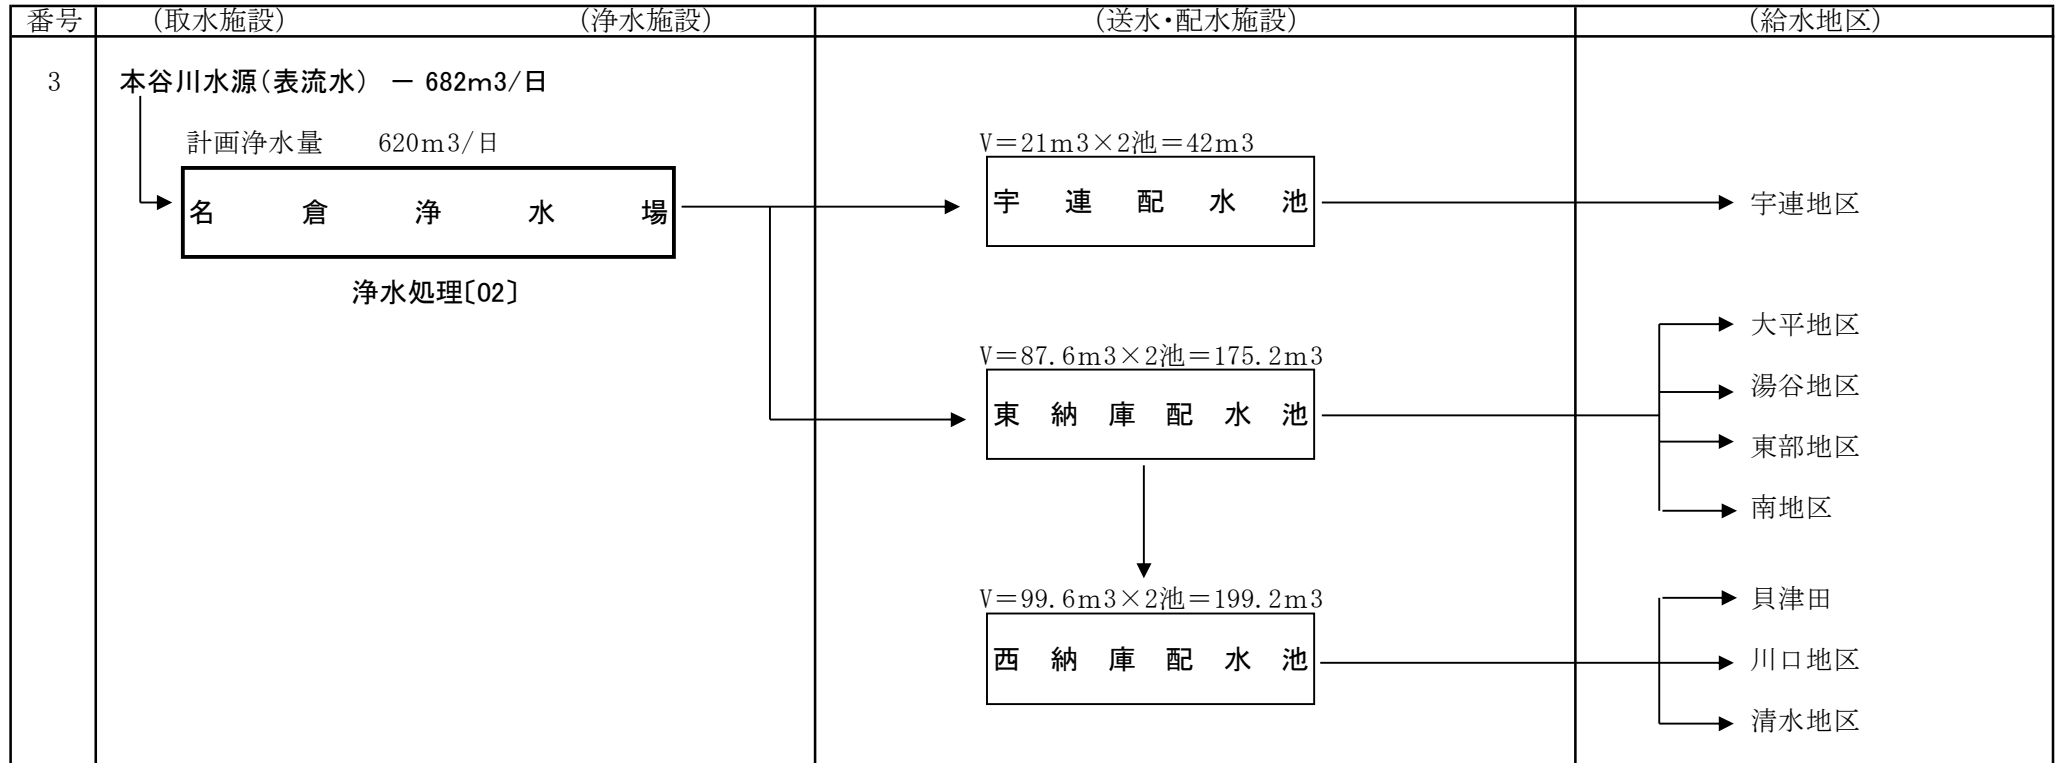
| 番号 | (取水施設) (浄水施設) | (送水･配水施設) | (給水地区) |
|---|---|---|---|
| 3 | 本谷川水源(表流水) ー 682m3/日<br>計画浄水量 620m3/日<br>名 倉 浄 水 場<br>浄水処理〔02〕 | V＝21m3×2池＝42m3<br>宇 連 配 水 池<br>V＝87.6m3×2池＝175.2m3<br>東 納 庫 配 水 池<br>V＝99.6m3×2池＝199.2m3<br>西 納 庫 配 水 池 | 宇連地区<br>大平地区<br>湯谷地区<br>東部地区<br>南地区<br>貝津田<br>川口地区<br>清水地区 |